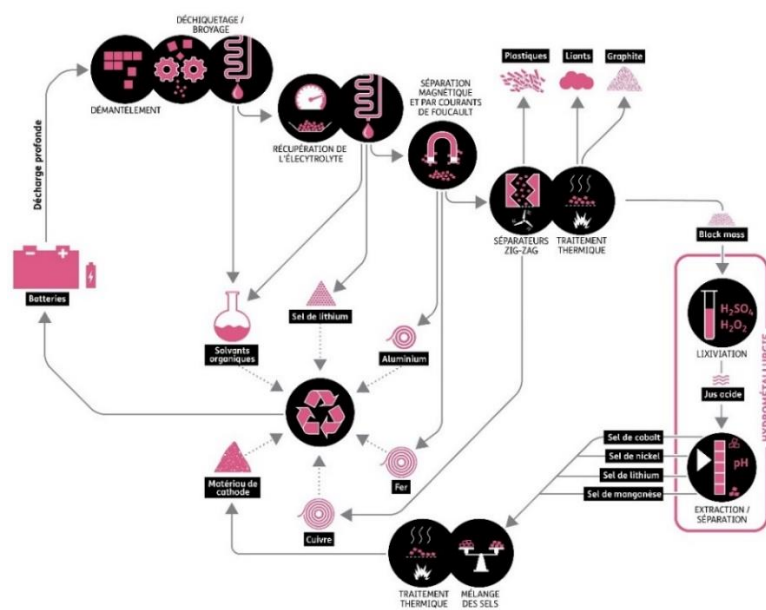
DÉCHIQUETAGE / BROYAGE

DÉMANTÈLEMENT

Décharge profonde

RÉCUPÉRATION DE L'ÉLECTROLYTE

SÉPARATION MAGNÉTIQUE ET PAR COURANTS DE FOUCAULT

Plastiques

Liants

Graphite

SÉPARATEURS ZIG-ZAG

TRAITEMENT THERMIQUE

Block mass

Batteries

Sel de lithium

Solvants organiques

Aluminium

HYDROMÉTALLURGIE

$H_2SO_4$
$H_2O_2$

LIXIVIATION

Jus acide

Sel de cobalt

Sel de nickel

Sel de lithium

Sel de manganèse

pH

EXTRACTION / SÉPARATION

Matériau de cathode

Fer

Cuivre

TRAITEMENT THERMIQUE

MÉLANGE DES SELS